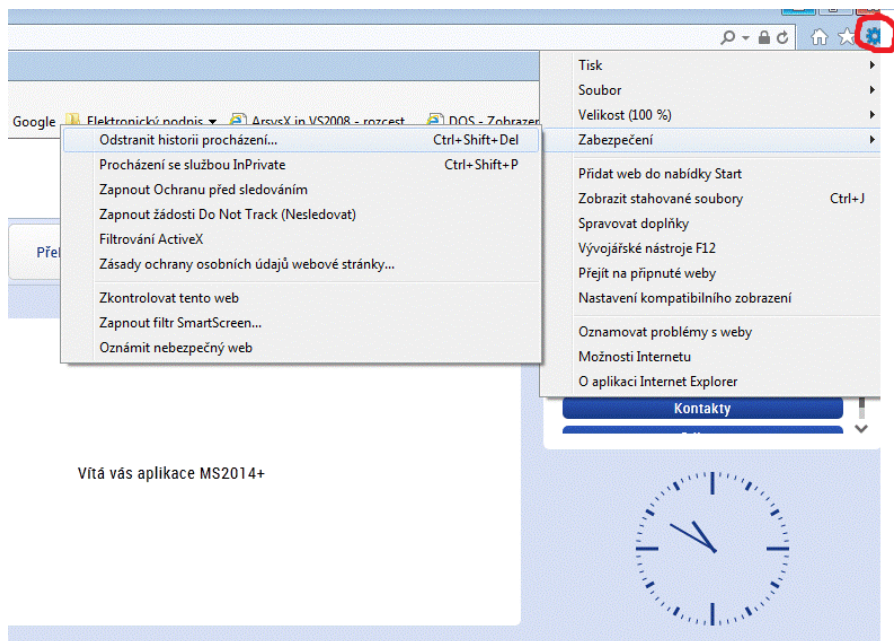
Google Elektronický podpis ▾ ArsysX in VS2008 - rozcest DOS - Zobrazen

Odstranit historii procházení... Ctrl+Shift+Del
Procházení se službou InPrivate Ctrl+Shift+P
Zapnout Ochranu před sledováním
Zapnout žádosti Do Not Track (Nesledovat)
Filtrování ActiveX
Zásady ochrany osobních údajů webové stránky...
Zkontrolovat tento web
Zapnout filtr SmartScreen...
Oznámit nebezpečný web

Tisk
Soubor
Velikost (100 %)
Zabezpečení
Přidat web do nabídky Start
Zobrazit stahované soubory Ctrl+J
Spravovat doplňky
Vývojářské nástroje F12
Přejít na připnuté weby
Nastavení kompatibilního zobrazení
Oznamovat problémy s weby
Možnosti Internetu
O aplikaci Internet Explorer

Přel

Kontakty

Vítá vás aplikace MS2014+